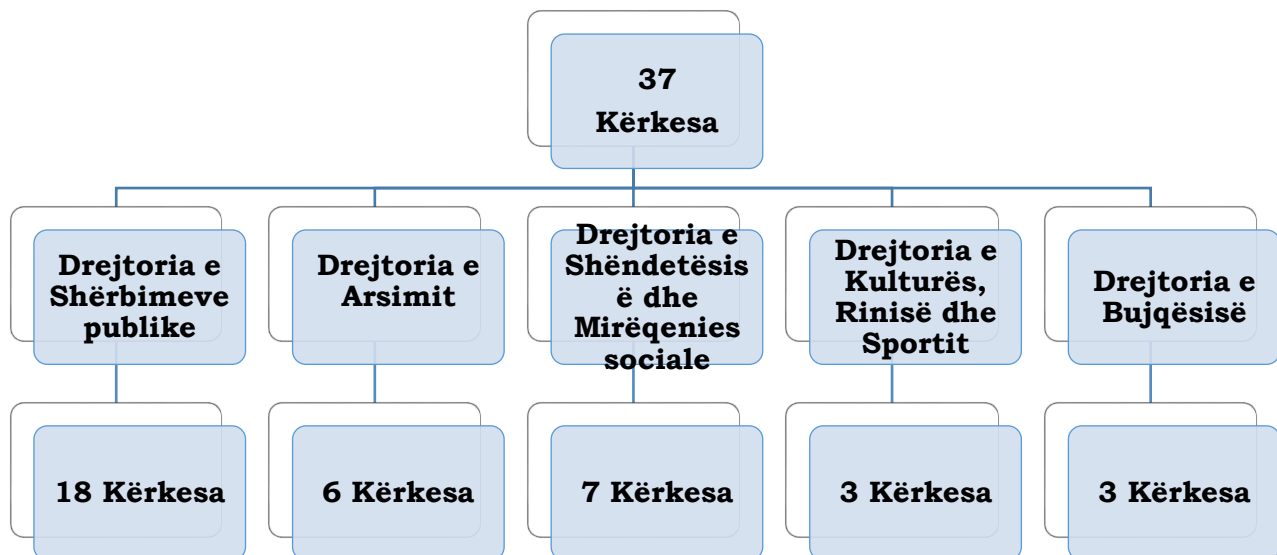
37
Kërkesa

Drejtoria e Shërbimeve publike

Drejtoria e Arsimit

Drejtoria e Shëndetësisë dhe Mirëqenies sociale

Drejtoria e Kulturës, Rinisë dhe Sportit

Drejtoria e Bujqësisë

18 Kërkesa

6 Kërkesa

7 Kërkesa

3 Kërkesa

3 Kërkesa